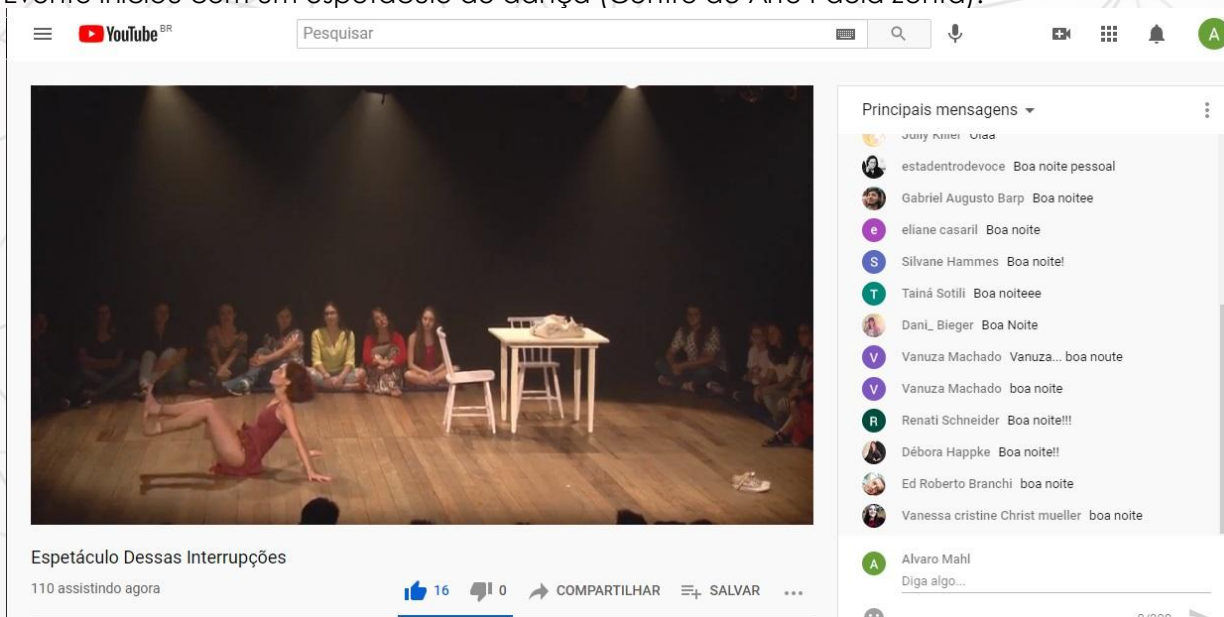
Evento iniciou com um espetáculo de dança (Centro de Arte Pedra Zonta).

YouTube BR

Pesquisar

A

Principais mensagens

Jully Killer Olaa

estadentrodevoce Boa noite pessoal

Gabriel Augusto Barp Boa noitee

eliane casaril Boa noite

Silvane Hammes Boa noite!

Tainá Sotili Boa noiteee

Dani_ Bieger Boa Noite

Vanuza Machado Vanuza... boa noute

Vanuza Machado boa noite

Renati Schneider Boa noite!!!

Débora Happke Boa noite!!

Ed Roberto Branchi boa noite

Vanessa cristine Christ mueller boa noite

Alvaro Mahl

Diga algo...

0/200

Espetáculo Dessas Interrupções

110 assistindo agora

16 0 COMPARTILHAR SALVAR ...